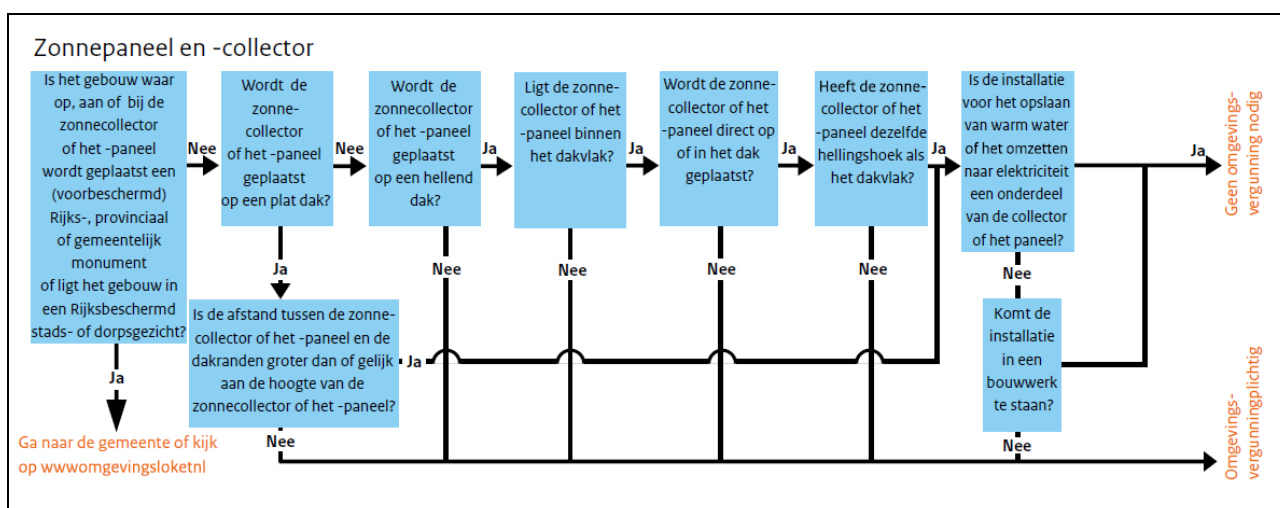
Zonnepaneel en -collector

Is het gebouw waar op, aan of bij de zonnecollector of het -paneel wordt geplaatst een (voorbeschermd) Rijks-, provinciaal of gemeentelijk monument of ligt het gebouw in een Rijksbeschermd stads- of dorpsgezicht?

Nee

Wordt de zonne-collector of het -paneel geplaatst op een plat dak?

Nee

Wordt de zonnecollector of het -paneel geplaatst op een hellend dak?

Ja

Ligt de zonne-collector of het -paneel binnen het dakvlak?

Ja

Wordt de zonne-collector of het -paneel direct op of in het dak geplaatst?

Ja

Heeft de zonne-collector of het -paneel dezelfde hellingshoek als het dakvlak?

Ja

Is de installatie voor het opslaan van warm water of het omzetten naar elektriciteit een onderdeel van de collector of het paneel?

Ja

Geen omgevings-vergunning nodig

Ja

Is de afstand tussen de zonne-collector of het -paneel en de dakranden groter dan of gelijk aan de hoogte van de zonnecollector of het -paneel?

Ja

Nee

Nee

Nee

Nee

Nee

Komt de installatie in een bouwwerk te staan?

Ja

Ga naar de gemeente of kijk op wwwomgevingsloketnl

Nee

Nee

Omgevings-vergunningplichtig